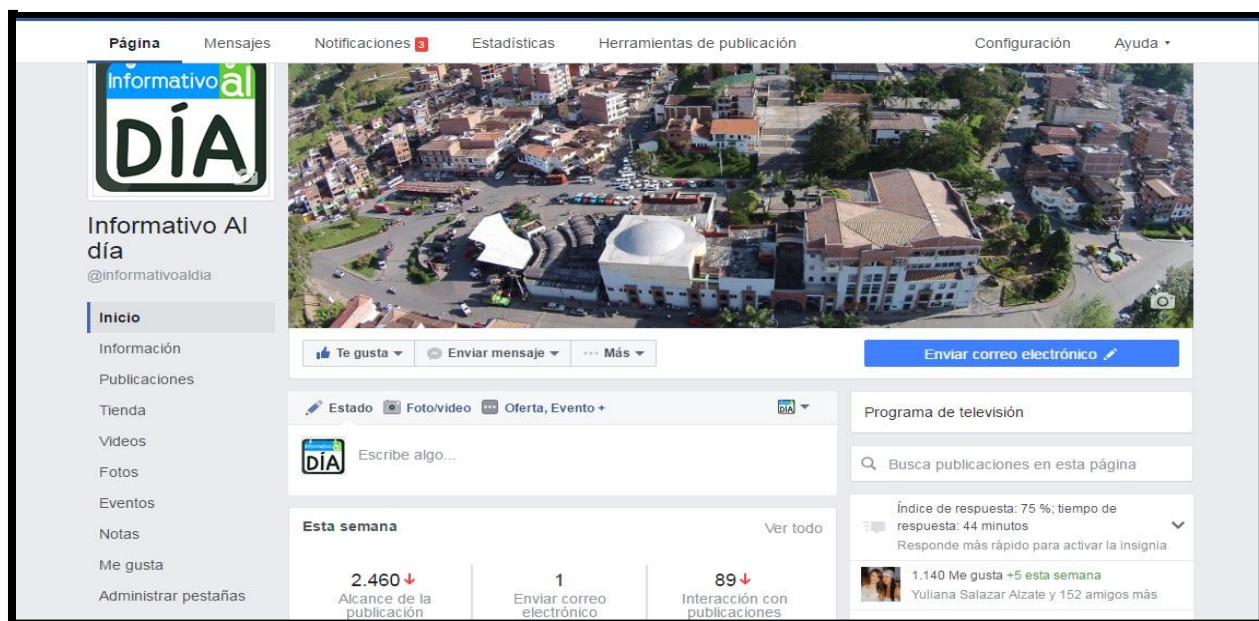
Página Mensajes Notificaciones 3 Estadísticas Herramientas de publicación Configuración Ayuda ▾

Informativo al DÍA

Informativo Al día
@informativoaldia

Inicio
Información
Publicaciones
Tienda
Videos
Fotos
Eventos
Notas
Me gusta
Administrar pestañas

Te gusta ▾ Enviar mensaje ▾ ··· Más ▾

Enviar correo electrónico

Estado Foto/video Oferta, Evento +

Escribe algo...

Esta semana Ver todo

| 2.460↓ | 1 | 89↓ |
|---|---|---|
| Alcance de la publicación | Enviar correo electrónico | Interacción con publicaciones |

Programa de televisión

Busca publicaciones en esta página

Índice de respuesta: 75 %; tiempo de respuesta: 44 minutos
Responde más rápido para activar la insignia

1.140 Me gusta +5 esta semana
Yuliana Salazar Alzate y 152 amigos más